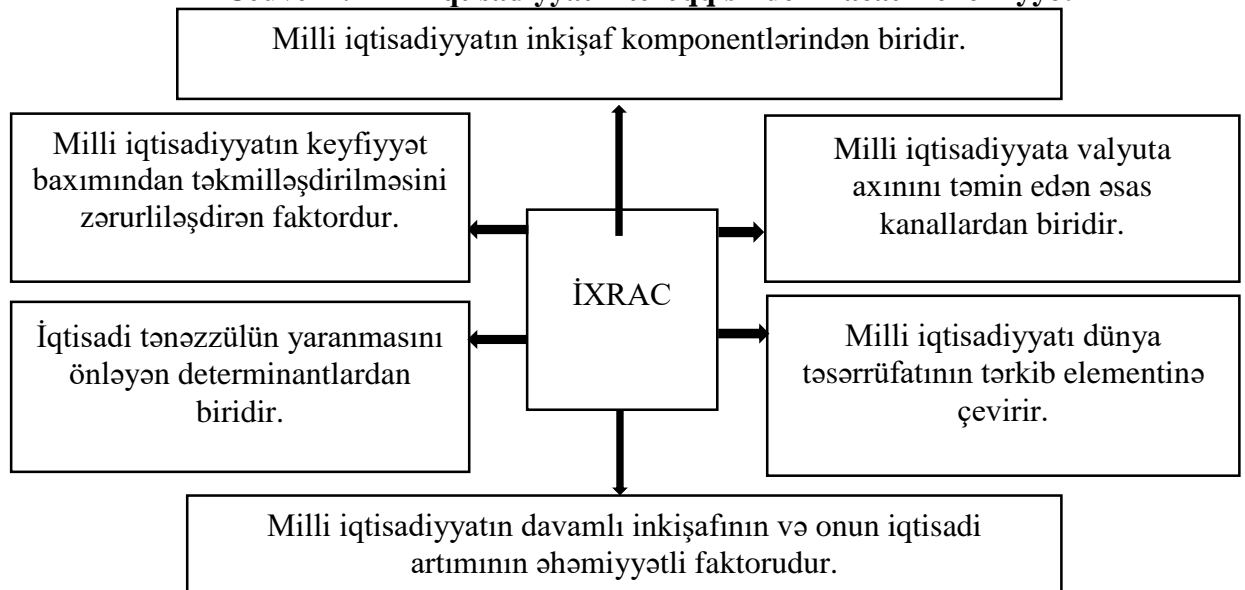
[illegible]

Milli iqtisadiyyatın inkişaf komponentlərindən biridir.

Milli iqtisadiyyatın keyfiyyət baxımından təkmilləşdirilməsini zərurliləşdirən faktordur.

Milli iqtisadiyyata valyuta axınını təmin edən əsas kanallardan biridir.

İXRAC

İqtisadi tənəzzülün yaranmasını önləyən determinantlardan biridir.

Milli iqtisadiyyatı dünya təsərrüfatının tərkib elementinə çevirir.

Milli iqtisadiyyatın davamlı inkişafının və onun iqtisadi artımının əhəmiyyətli faktorudur.